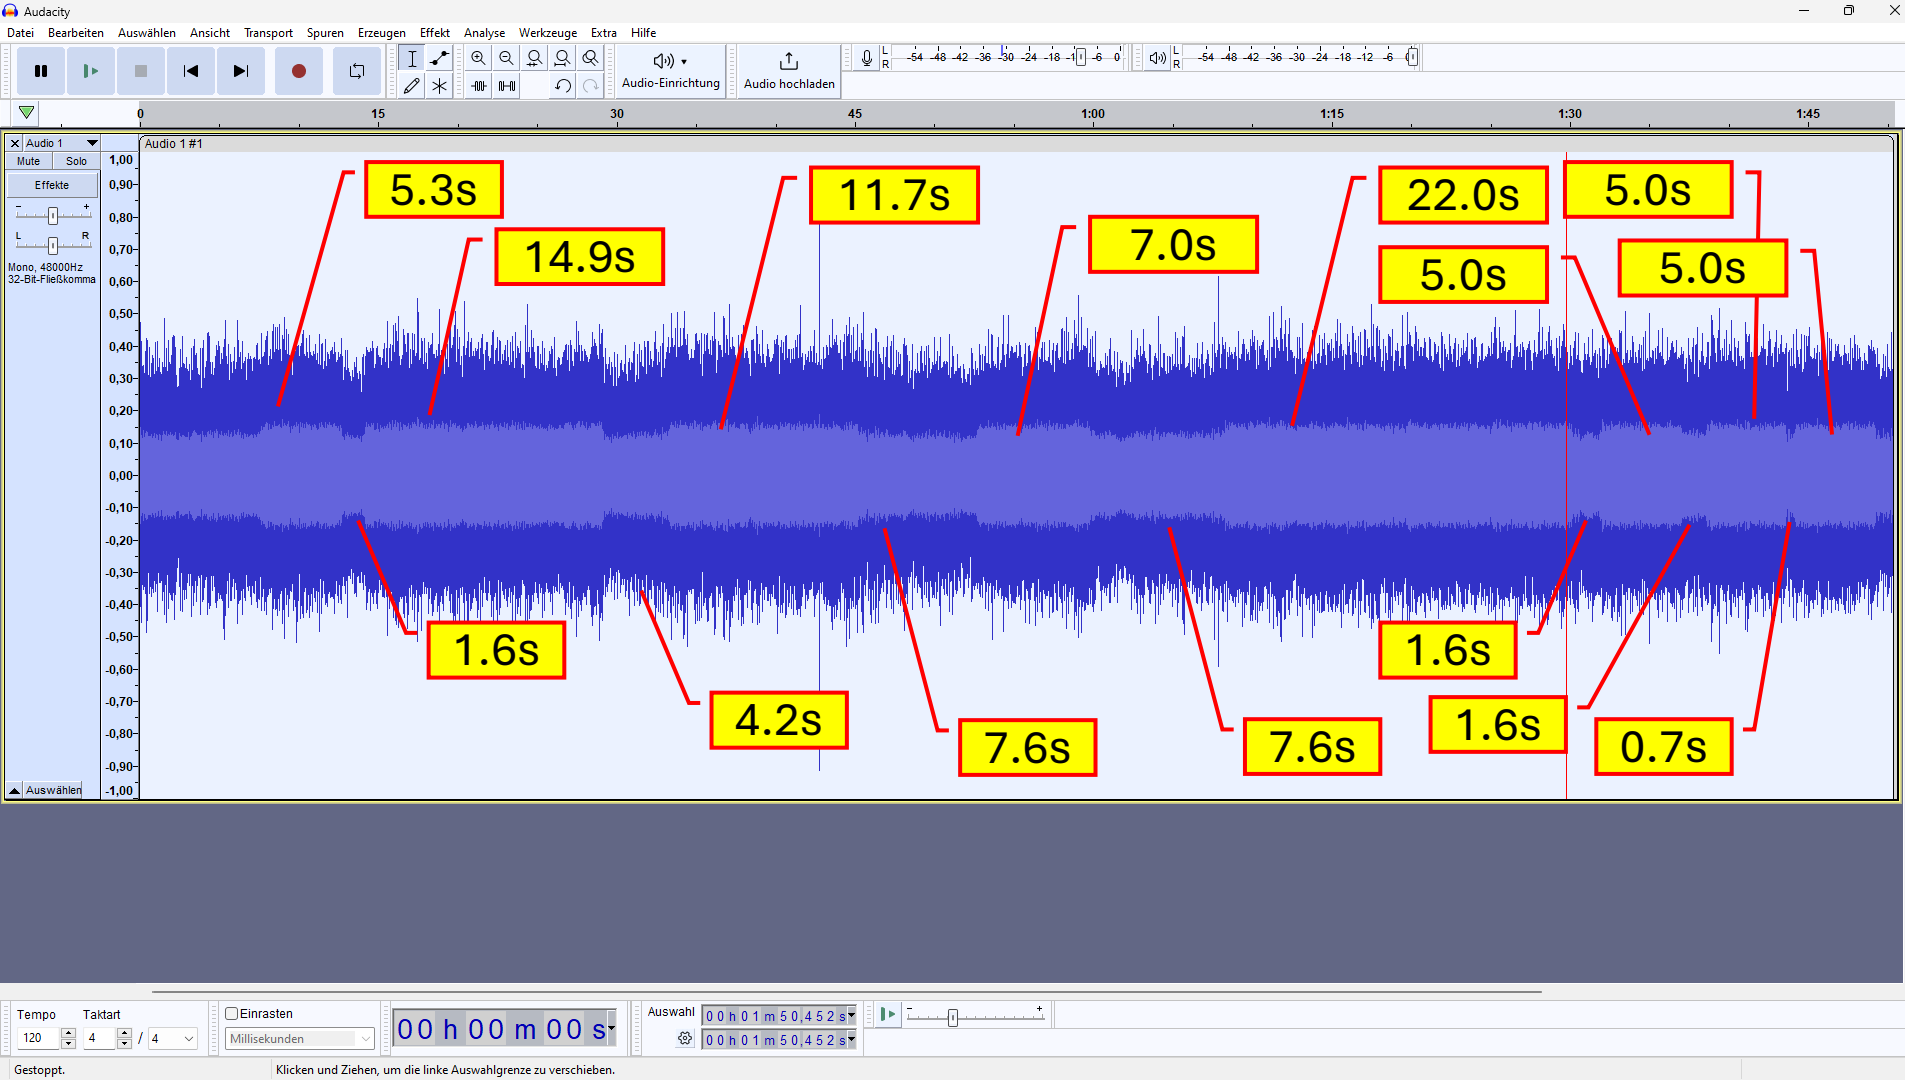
Audacity

Datei Bearbeiten Auswählen Ansicht Transport Spuren Erzeugen Effekt Analyse Werkzeuge Extra Hilfe

Audio-Einrichtung

Audio hochladen

L R -54 -48 -42 -36 -30 -24 -18 -12 -6 0

L R -54 -48 -42 -36 -30 -24 -18 -12 -6

0 15 30 45 1:00 1:15 1:30 1:45

Audio 1

Mute Solo

Effekte

L R

Mono, 48000Hz
32-Bit-Fließkomma

Auswählen

Audio 1 #1

1,00 0,90 0,80 0,70 0,60 0,50 0,40 0,30 0,20 0,10 0,00 -0,10 -0,20 -0,30 -0,40 -0,50 -0,60 -0,70 -0,80 -0,90 -1,00

5.3s

14.9s

11.7s

7.0s

22.0s

5.0s

5.0s

5.0s

1.6s

4.2s

7.6s

7.6s

1.6s

1.6s

0.7s

Tempo Taktart

120 4 / 4

Einrasten

Millisekunden

00 h 00 m 00 s

Auswahl

0 0 h 0 1 m 5 0,4 5 2 s

0 0 h 0 1 m 5 0,4 5 2 s

Gestoppt.

Klicken und Ziehen, um die linke Auswahlgrenze zu verschieben.